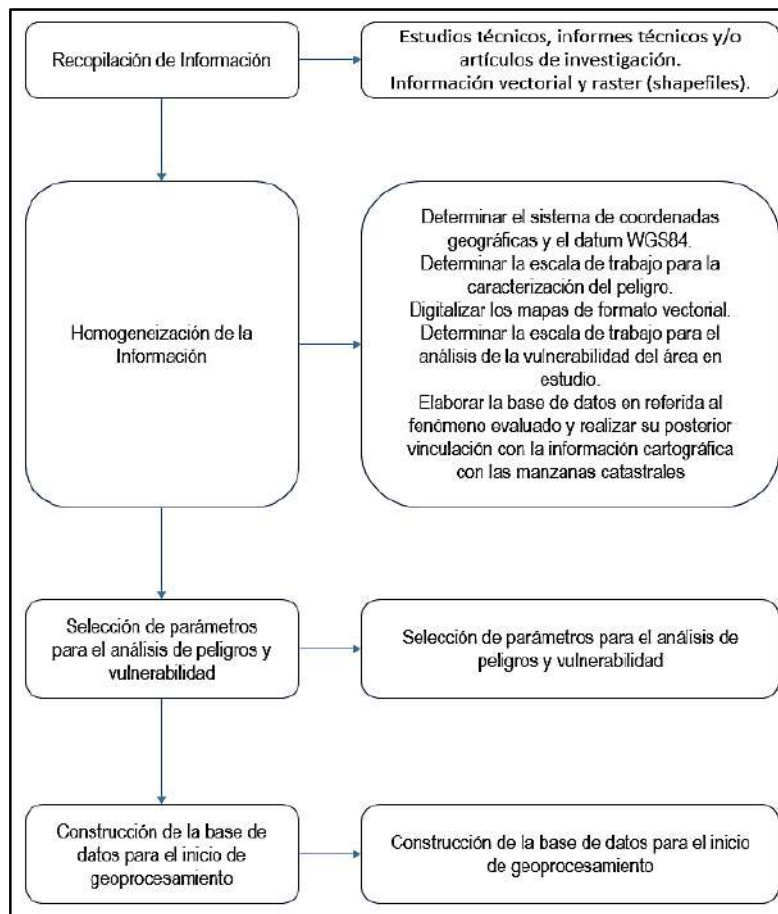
Recopilación de Información

Estudios técnicos, informes técnicos y/o artículos de investigación.
Información vectorial y raster (shapefiles).

Homogeneización de la Información

Determinar el sistema de coordenadas geográficas y el datum WGS84.
Determinar la escala de trabajo para la caracterización del peligro.
Digitalizar los mapas de formato vectorial.
Determinar la escala de trabajo para el análisis de la vulnerabilidad del área en estudio.
Elaborar la base de datos en referida al fenómeno evaluado y realizar su posterior vinculación con la información cartográfica con las manzanas catastrales

Selección de parámetros para el análisis de peligros y vulnerabilidad

Selección de parámetros para el análisis de peligros y vulnerabilidad

Construcción de la base de datos para el inicio de geoprocesamiento

Construcción de la base de datos para el inicio de geoprocesamiento